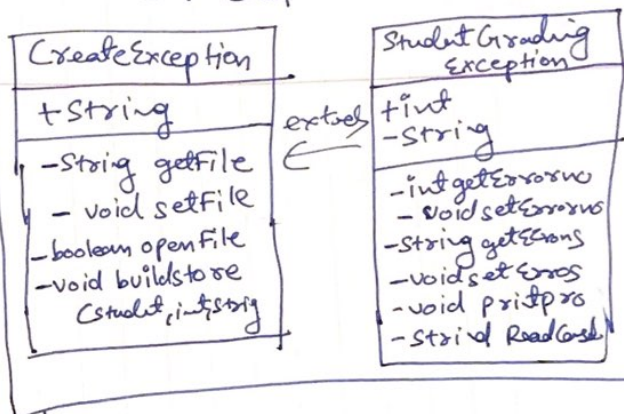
CreateException

+String

-String getFile
- void setFile
-boolean openFile
-void buildstore (student, int, string)

extends

Student Grading Exception

+int
-String

-int getErrorsno
- void setErrorsno
-String getErrons
-void setErros
-void printpro
-strid ReadCords